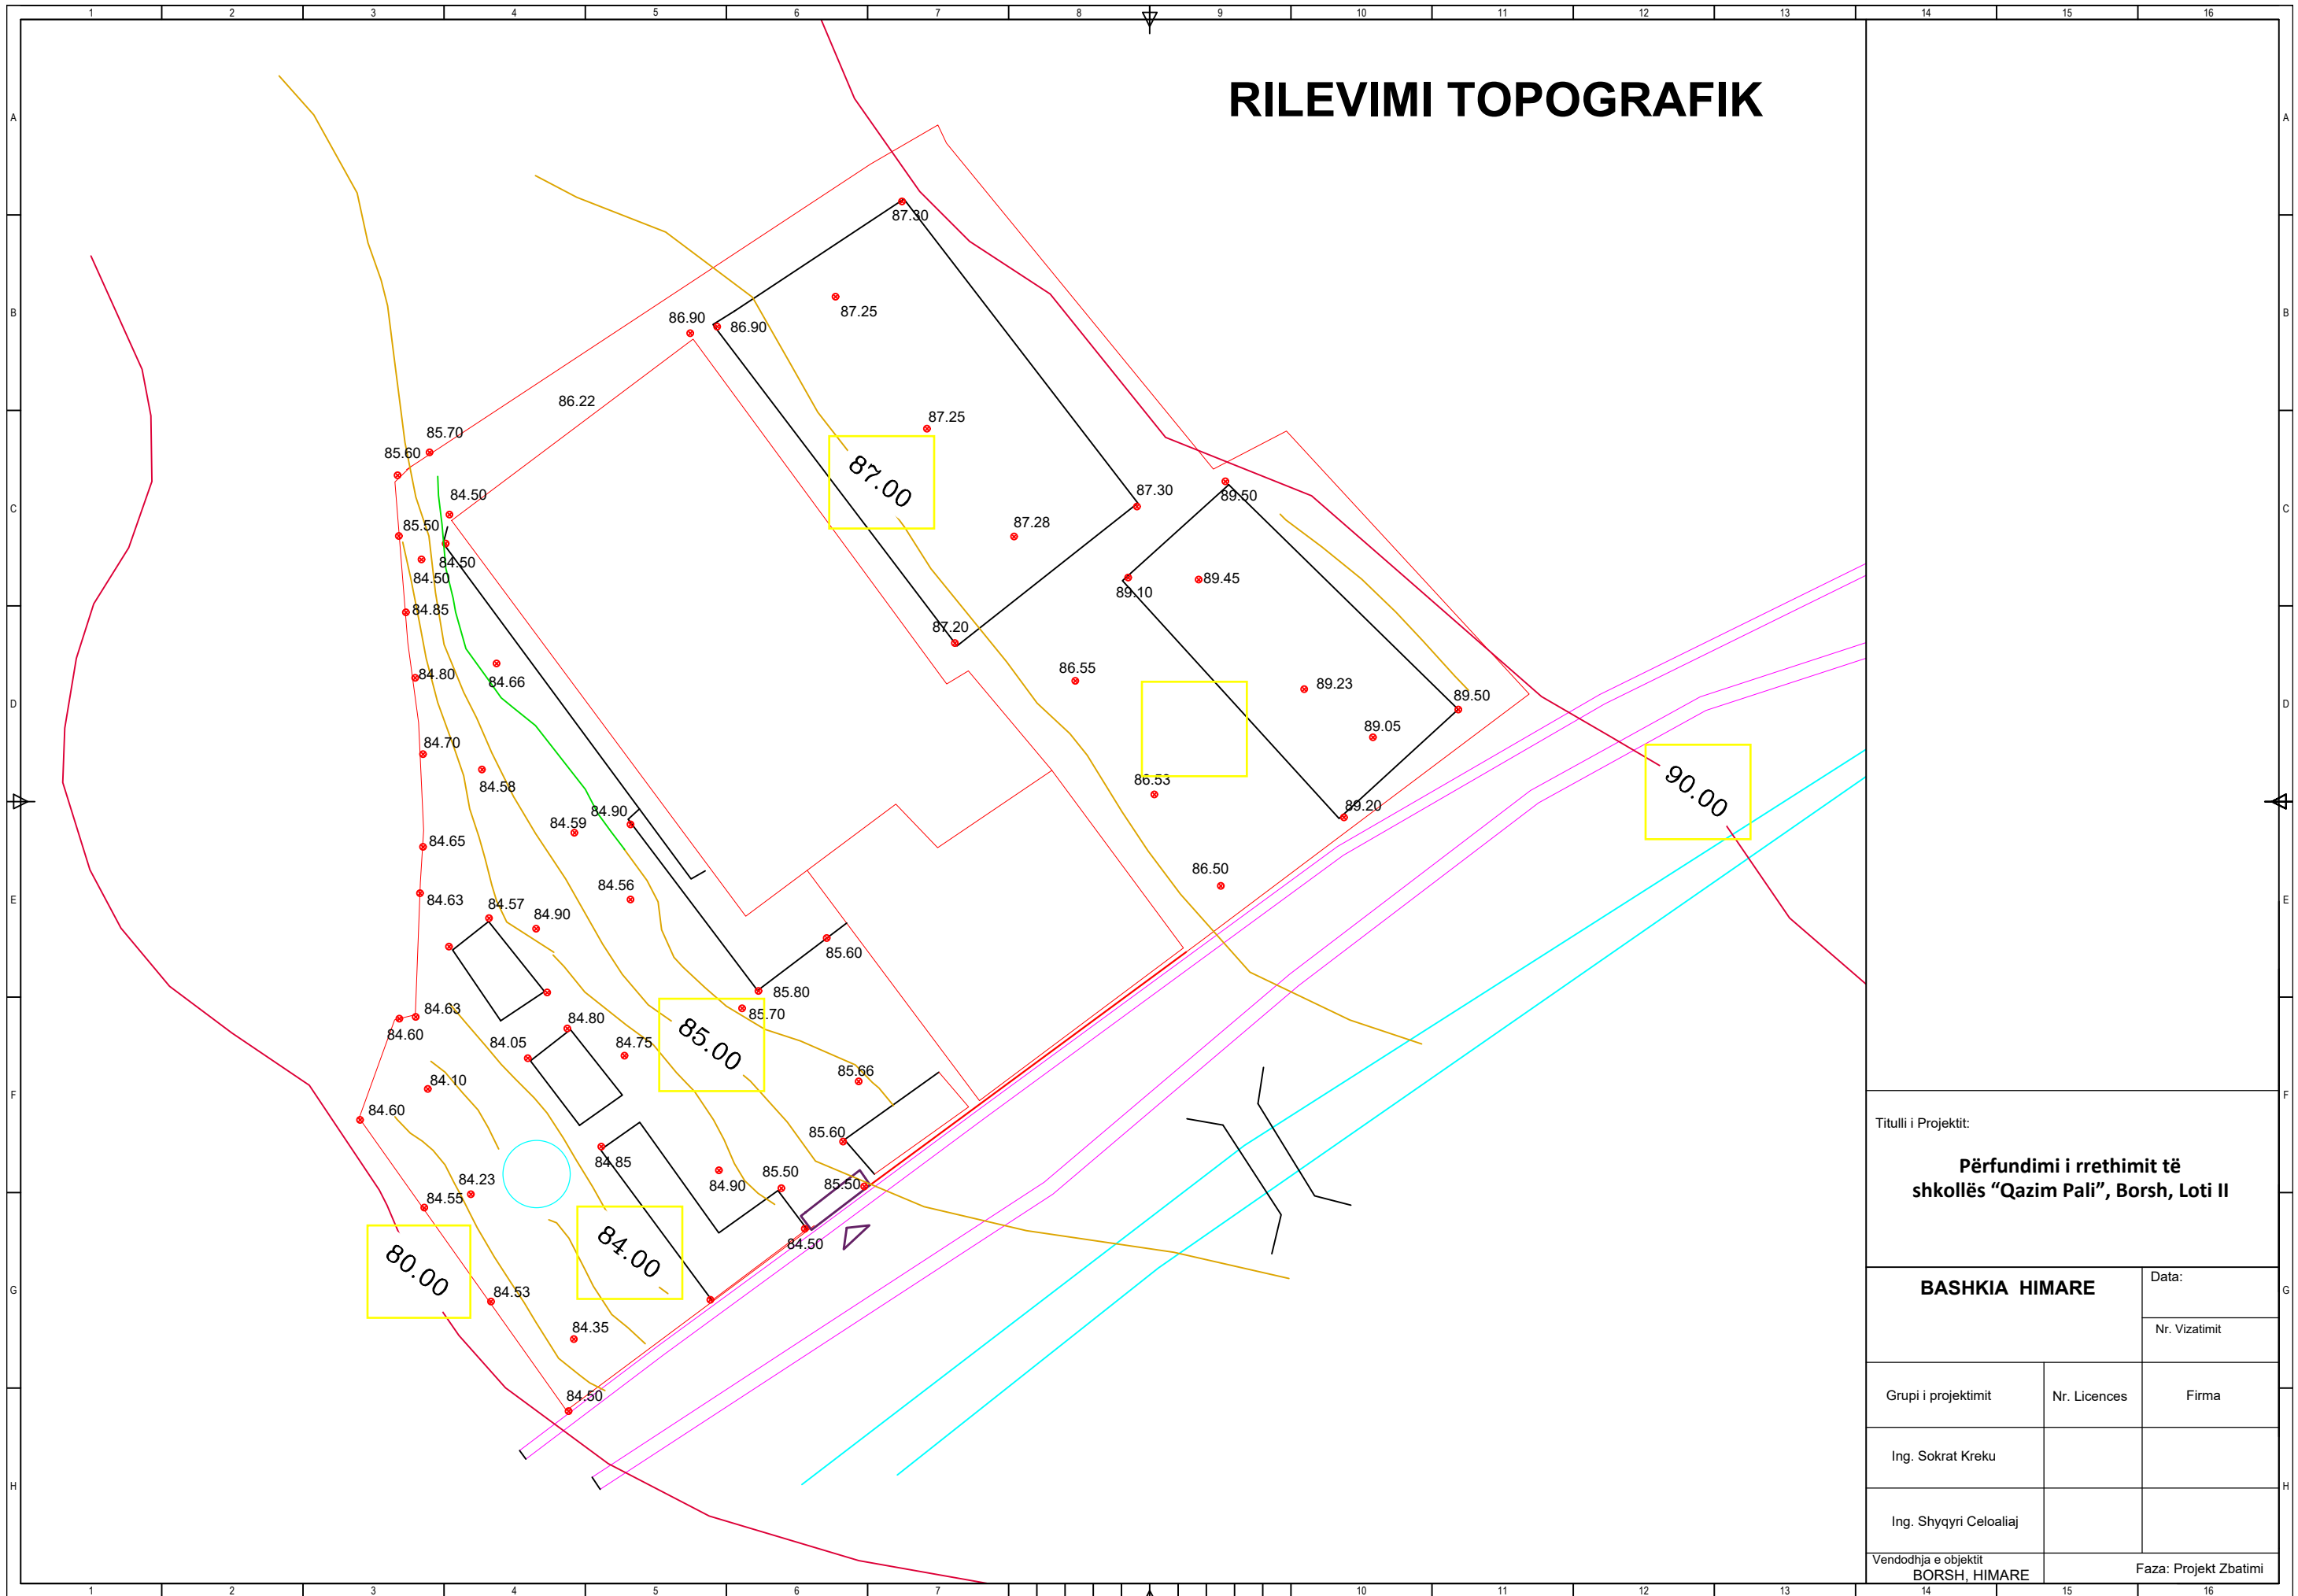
1 2 3 4 5 6 7 8 9 10 11 12 13 14 15 16

A B C D E F G H

RILEVIMI TOPOGRAFIK

87.30
86.90
86.90
87.25
86.22
87.25
85.70
85.60
87.00
87.30
89.50
84.50
87.28
85.50
84.50
89.10
89.45
84.50
84.85
87.20
86.55
84.80
84.66
89.23
89.50
89.05
84.70
86.53
90.00
84.58
89.20
84.90
84.59
84.65
86.50
84.56
84.63
84.57
84.90
85.60
85.80
84.63
85.70
84.80
84.60
84.05
84.75
85.00
85.66
84.10
84.60
85.60
84.85
84.23
85.50
84.90
85.50
84.55
84.50
80.00
84.00
84.53
84.35
84.50

Titulli i Projektit:

Përfundimi i rrethimit të shkollës “Qazim Pali”, Borsh, Loti II

BASHKIA HIMARE

Data:

Nr. Vizatimit

| Grupi i projektimit | Nr. Licences | Firma |
|---|---|---|
| Ing. Sokrat Kreku | | |
| Ing. Shyqyri Celoaliaj | | |

Vendodhja e objektit
BORSH, HIMARE

Faza: Projekt Zbatimi